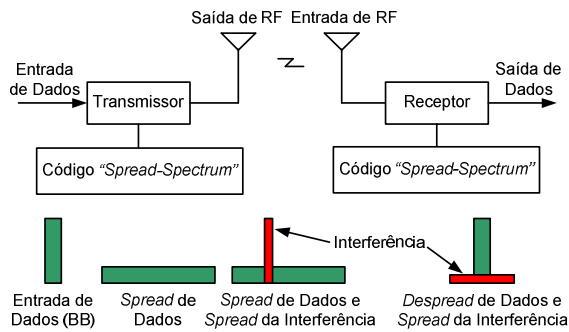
Saída de RF

Entrada de RF

Entrada de Dados

Transmissor

Receptor

Saída de Dados

Código *"Spread-Spectrum"*

Código *"Spread-Spectrum"*

Interferência

Entrada de Dados (BB)

*Spread* de Dados

*Spread* de Dados e *Spread* da Interferência

*Despread* de Dados e *Spread* da Interferência